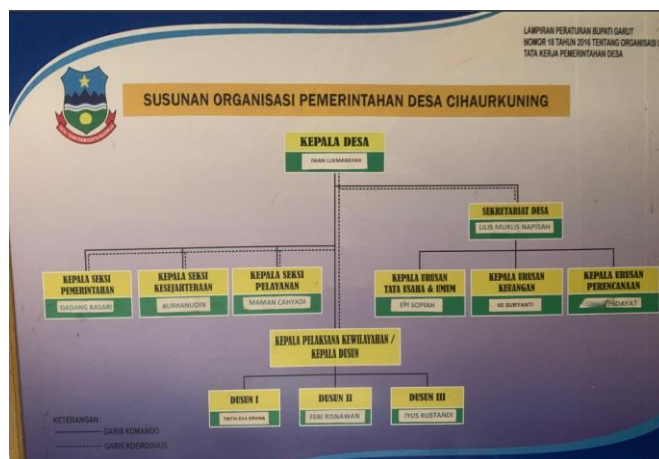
LAMPIRAN PERATURAN BUPATI GARUT NOMOR 18 TAHUN 2016 TENTANG ORGANISASI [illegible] TATA KERJA PEMERINTAHAN DESA

SUSUNAN ORGANISASI PEMERINTAHAN DESA CIHAURKUNING

KEPALA DESA
IWAN LUKMANSYAH

SEKRETARIAT DESA
LILIS MUKLIS NAPISAH

KEPALA SEKSI PEMERINTAHAN
DADANG BASARI

KEPALA SEKSI KESEJAHTERAAN
BURHANUDIN

KEPALA SEKSI PELAYANAN
MAMAN CAHYADI

KEPALA URUSAN TATA USAHA & UMUM
EPI SOPIAH

KEPALA URUSAN KEUANGAN
IDI SURYANTI

KEPALA URUSAN PERENCANAAN
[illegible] HIDAYAT

KEPALA PELAKSANA KEWILAYAHAN / KEPALA DUSUN

DUSUN I
TIKTH EVA ERVINA

DUSUN II
FEBI RISNAWAN

DUSUN III
IYUS RUSTANDI

KETERANGAN :
GARIS KOMANDO
GARIS KOORDINASI